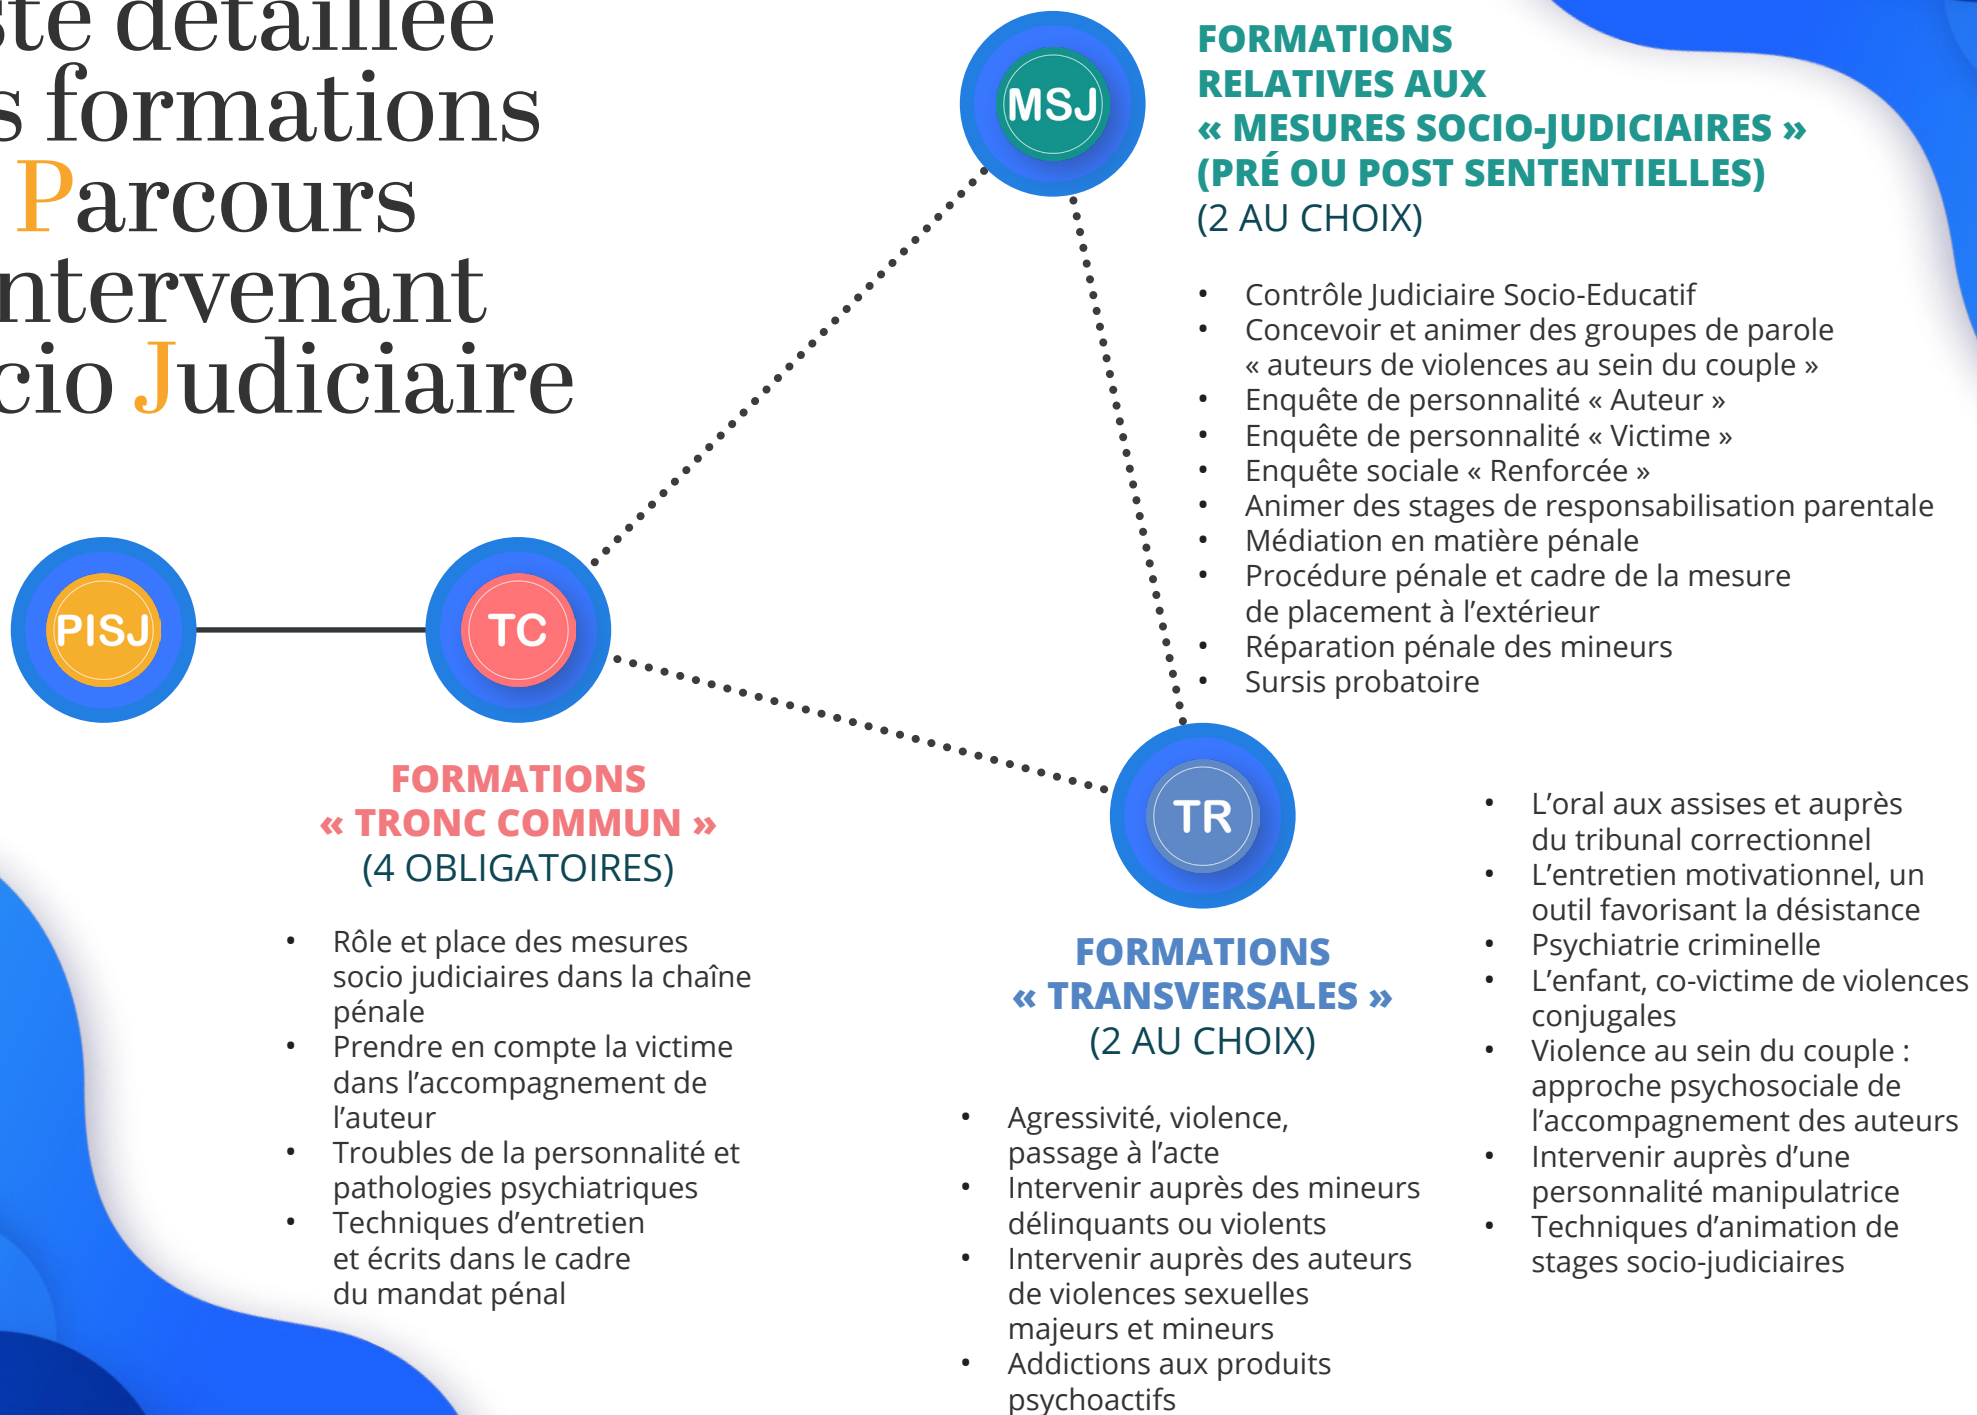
ste détaillée
s formations
Parcours
ntervenant
cio Judiciaire

MSJ

FORMATIONS RELATIVES AUX « MESURES SOCIO-JUDICIAIRES » (PRÉ OU POST SENTENTIELLES)
(2 AU CHOIX)

- Contrôle Judiciaire Socio-Educatif
- Concevoir et animer des groupes de parole « auteurs de violences au sein du couple »
- Enquête de personnalité « Auteur »
- Enquête de personnalité « Victime »
- Enquête sociale « Renforcée »
- Animer des stages de responsabilisation parentale
- Médiation en matière pénale
- Procédure pénale et cadre de la mesure de placement à l'extérieur
- Réparation pénale des mineurs
- Sursis probatoire

PISJ

TC

FORMATIONS « TRONC COMMUN »
(4 OBLIGATOIRES)

- Rôle et place des mesures socio judiciaires dans la chaîne pénale
- Prendre en compte la victime dans l'accompagnement de l'auteur
- Troubles de la personnalité et pathologies psychiatriques
- Techniques d'entretien et écrits dans le cadre du mandat pénal

TR

FORMATIONS « TRANSVERSALES »
(2 AU CHOIX)

- Agressivité, violence, passage à l'acte
- Intervenir auprès des mineurs délinquants ou violents
- Intervenir auprès des auteurs de violences sexuelles majeurs et mineurs
- Addictions aux produits psychoactifs

- L'oral aux assises et auprès du tribunal correctionnel
- L'entretien motivationnel, un outil favorisant la désistance
- Psychiatrie criminelle
- L'enfant, co-victime de violences conjugales
- Violence au sein du couple : approche psychosociale de l'accompagnement des auteurs
- Intervenir auprès d'une personnalité manipulatrice
- Techniques d'animation de stages socio-judiciaires